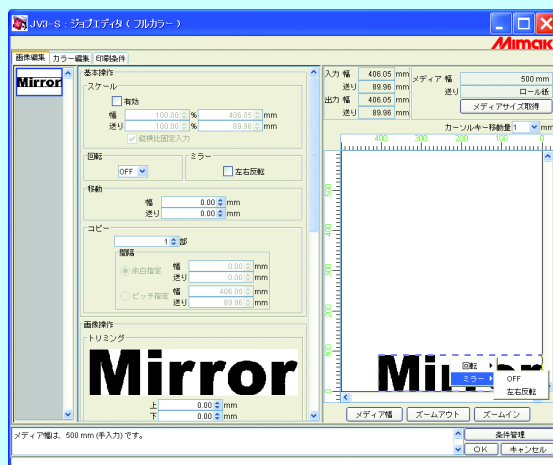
JV3-S : ジョブエディタ（フルカラー）

Mimaki

画像編集 カラー編集 印刷条件

Mirror

基本操作

スケール

有効

幅 100.00 % 406.05 mm

送り 100.00 % 89.96 mm

縦横比固定入力

回転

OFF

ミラー

左右反転

移動

幅 0.00 mm

送り 0.00 mm

コピー

1 部

間隔

余白指定 幅 0.00 mm 送り 0.00 mm

ピッチ指定 幅 406.05 mm 送り 89.96 mm

画像操作

トリミング

Mirror

上 0.00 mm

下 0.00 mm

入力 幅 406.05 mm

送り 89.96 mm

出力 幅 406.05 mm

送り 89.96 mm

メディア 幅 500 mm

送り ロール紙

メディアサイズ取得

カーソルキー移動量 1 mm

400 300 200 100

100 200 300 400 500

回転

ミラー

OFF

左右反転

メディア幅 ズームアウト ズームイン

メディア幅は、500 mm（手入力）です。

条件管理

OK キャンセル